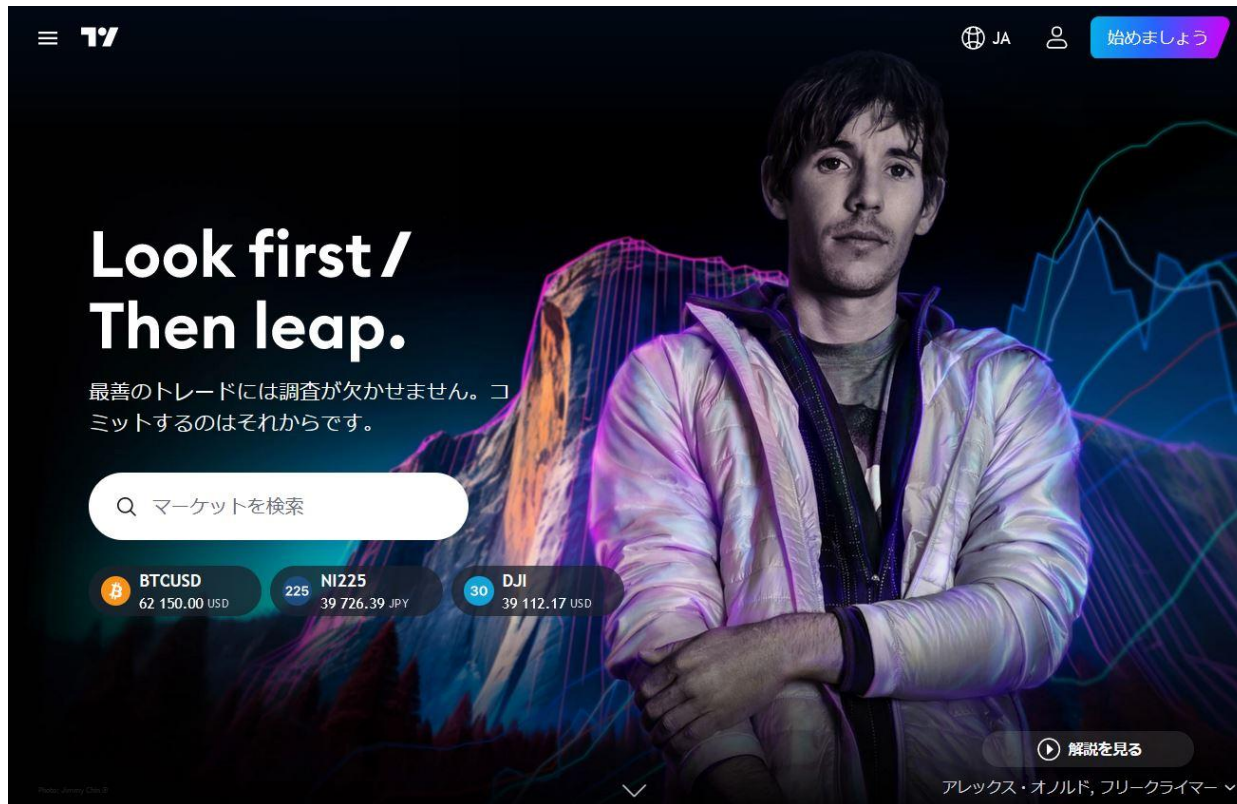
17

JA

始めましょう

Look first / Then leap.

最善のトレードには調査が欠かせません。コミットするのはそれからです。

マーケットを検索

BTCUSD
62 150.00 USD

225 NI225
39 726.39 JPY

30 DJI
39 112.17 USD

解説を見る

Photo: Jimmy Chin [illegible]

アレックス・オノルド, フリークライマー